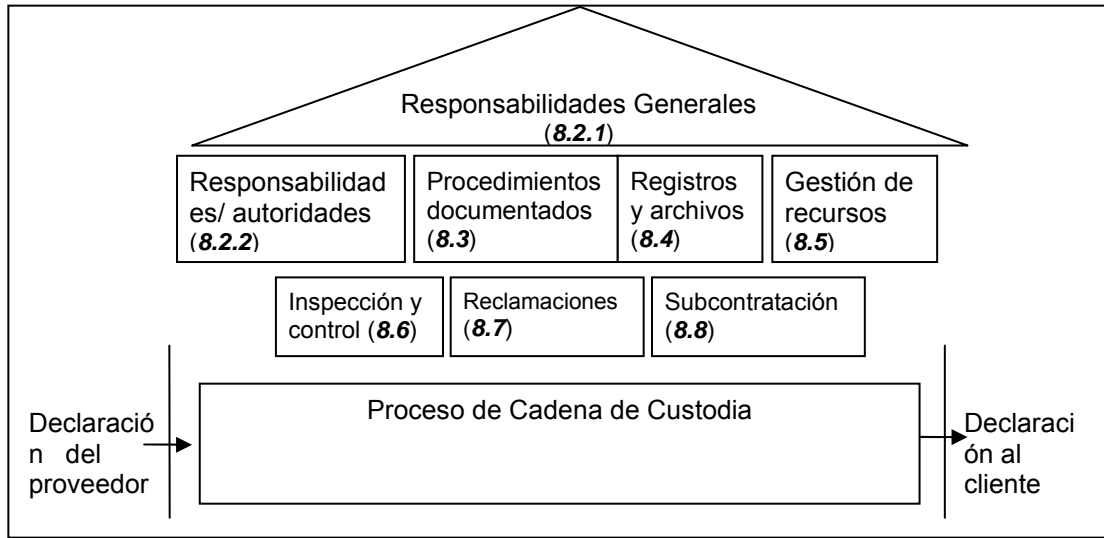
Responsabilidades Generales (**8.2.1**)

Responsabilidad es/ autoridades (**8.2.2**)

Procedimientos documentados (**8.3**)

Registros y archivos (**8.4**)

Gestión de recursos (**8.5**)

Inspección y control (**8.6**)

Reclamaciones (**8.7**)

Subcontratación (**8.8**)

Declaració n del proveedor

Proceso de Cadena de Custodia

Declaraci ón al cliente